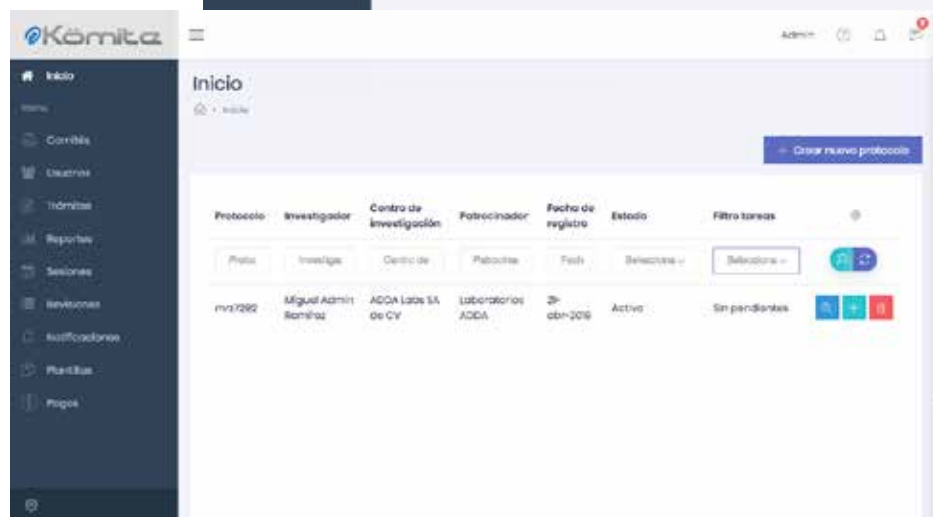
Kömite

Inicio
Menu
Comités
Usuarios
Trámites
Reportes
Sesiones
Revisiones
Notificaciones
Plantillas
Pagos

Admin

Inicio
Inicio

+ Crear nuevo protocolo

| Protocolo | Investigador | Centro de investigación | Patrocinador | Fecha de registro | Estado | Filtro tareas | |
|---|---|---|---|---|---|---|---|
| Proto | Investiga | Centro de | Patrocina | Fech | Selecciona | Selecciona | |
| mx7292 | Miguel Admin Ramírez | ADDA Labs SA de CV | Laboratorios ADDA | 21-abr-2019 | Activo | Sin pendientes | |